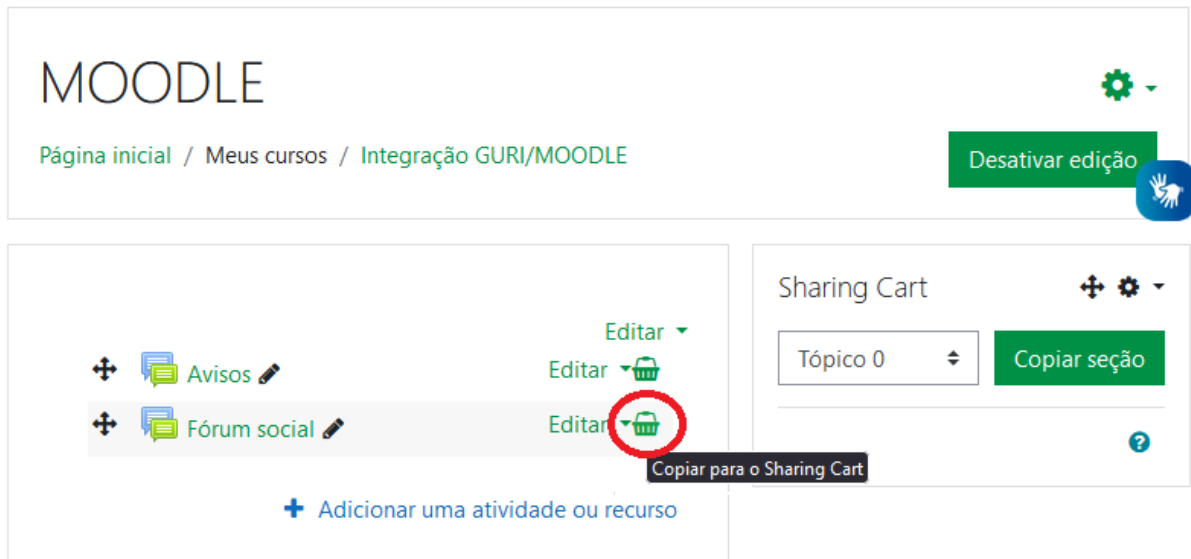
MOODLE

Página inicial / Meus cursos / Integração GURI/MOODLE

Desativar edição

Editar

Avisos

Editar

Fórum social

Editar

Copiar para o Sharing Cart

Adicionar uma atividade ou recurso

Sharing Cart

Tópico 0

Copiar seção